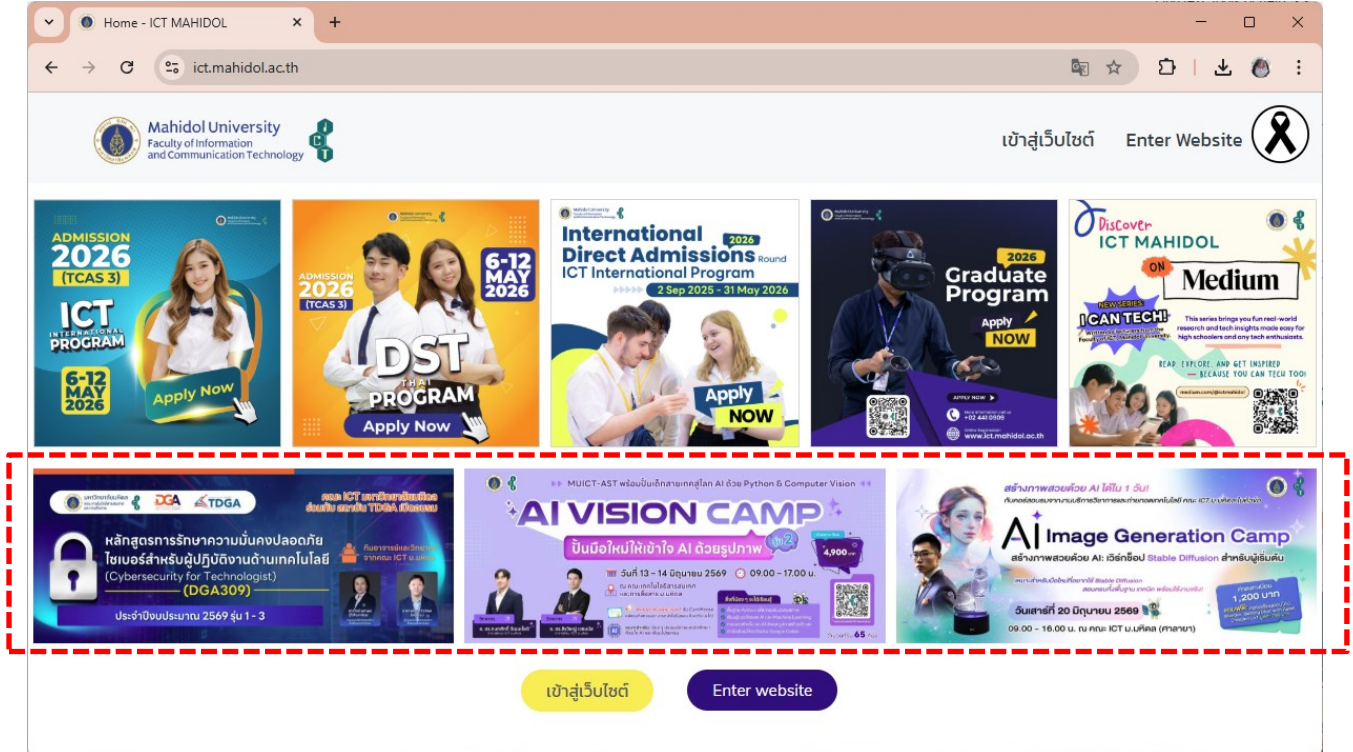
Home - ICT MAHIDOL

ict.mahidol.ac.th

Mahidol University
Faculty of Information and Communication Technology

เข้าสู่เว็บไซต์ Enter Website

ADMISSION 2026 (TCAS 3)
ICT INTERNATIONAL PROGRAM
6-12 MAY 2026
Apply Now

ADMISSION 2026 (TCAS 3)
6-12 MAY 2026
DST THAI PROGRAM
Apply Now

International Direct Admissions 2026 Round
ICT International Program
2 Sep 2025 - 31 May 2026
Apply NOW

2026 Graduate Program
Apply NOW
www.ict.mahidol.ac.th

Discover ICT MAHIDOL ON Medium
NEW SERIES I CAN TECH!
This series brings you fun real-world research and tech insights made easy for high schoolers and any tech enthusiasts.
READ, EXPLORE, AND GET INSPIRED — BECAUSE YOU CAN TECH TOO!

DGA TDGA
หลักสูตรการรักษาความมั่นคงปลอดภัยไซเบอร์สำหรับผู้ปฏิบัติงานด้านเทคโนโลยี
(Cybersecurity for Technologist)
(DGA309)
ประจำปีงบประมาณ 2569 รุ่น 1 - 3

MUICT-AST พร้อมปั้นเด็กสายเทคสู่โลก AI ด้วย Python & Computer Vision
AI VISION CAMP
ปั้นมือใหม่ให้เข้าใจ AI ด้วยรูปภาพ
วันที่ 13 - 14 มิถุนายน 2569 09.00 - 17.00 น.
4,900

สร้างภาพสวยด้วย AI ได้ใน 1 วัน!
AI Image Generation Camp
สร้างภาพสวยด้วย AI: เวิร์กช็อป Stable Diffusion สำหรับผู้เริ่มต้น
วันเสาร์ที่ 20 มิถุนายน 2569
09.00 - 16.00 น. ณ คณะ ICT ม.มหิดล (ศาลายา)
1,200 บาท

เข้าสู่เว็บไซต์ Enter website